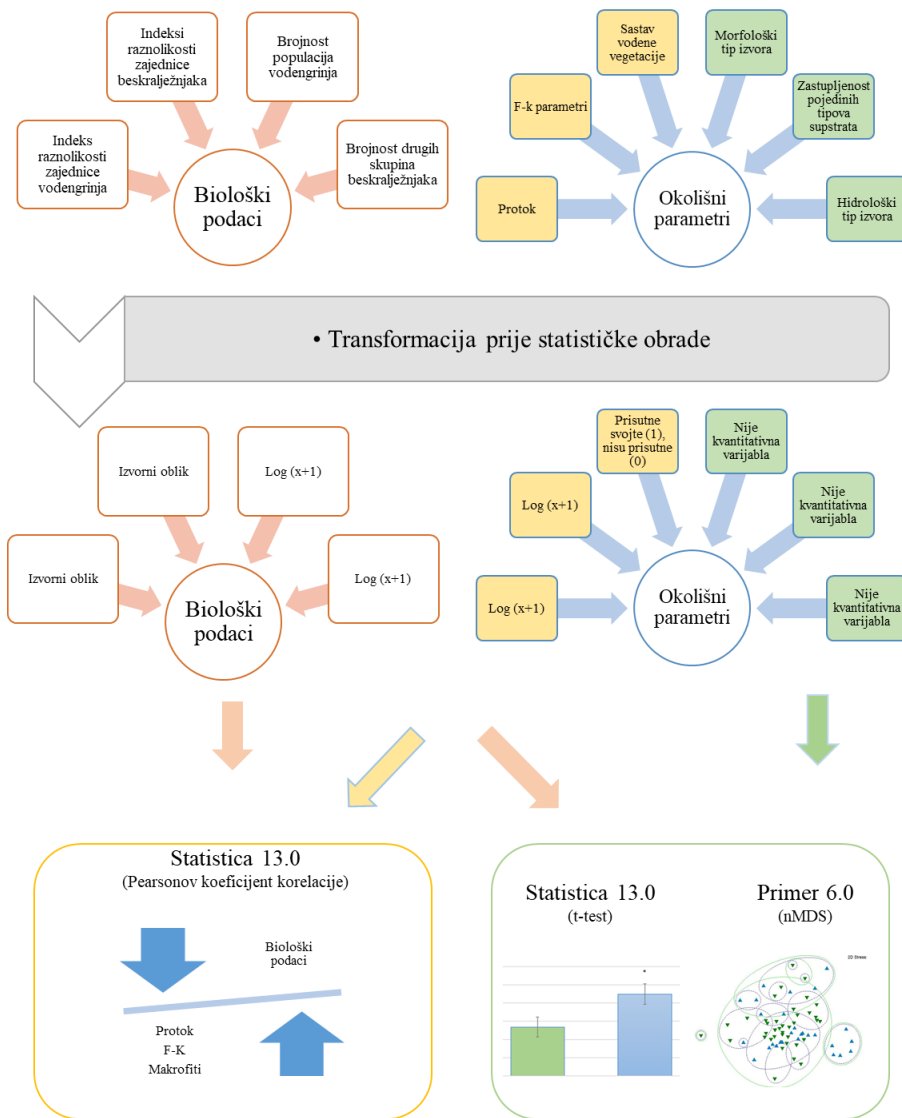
Indeksi raznolikosti zajednice beskralježnjaka

Brojnost populacija vodengrinja

Indeks raznolikosti zajednice vodengrinja

Brojnost drugih skupina beskralježnjaka

Biološki podaci

Sastav vodene vegetacije

Morfološki tip izvora

F-k parametri

Zastupljenost pojedinih tipova supstrata

Protok

Okolišni parametri

Hidrološki tip izvora

• Transformacija prije statističke obrade

Izvorni oblik

Log (x+1)

Izvorni oblik

Log (x+1)

Biološki podaci

Prisutne svojte (1), nisu prisutne (0)

Nije kvantitativna varijabla

Log (x+1)

Nije kvantitativna varijabla

Log (x+1)

Okolišni parametri

Nije kvantitativna varijabla

Statistica 13.0
(Pearsonov koeficijent korelacije)

Biološki podaci

Protok
F-K
Makrofiti

Statistica 13.0
(t-test)

Primer 6.0
(nMDS)

2D Stress